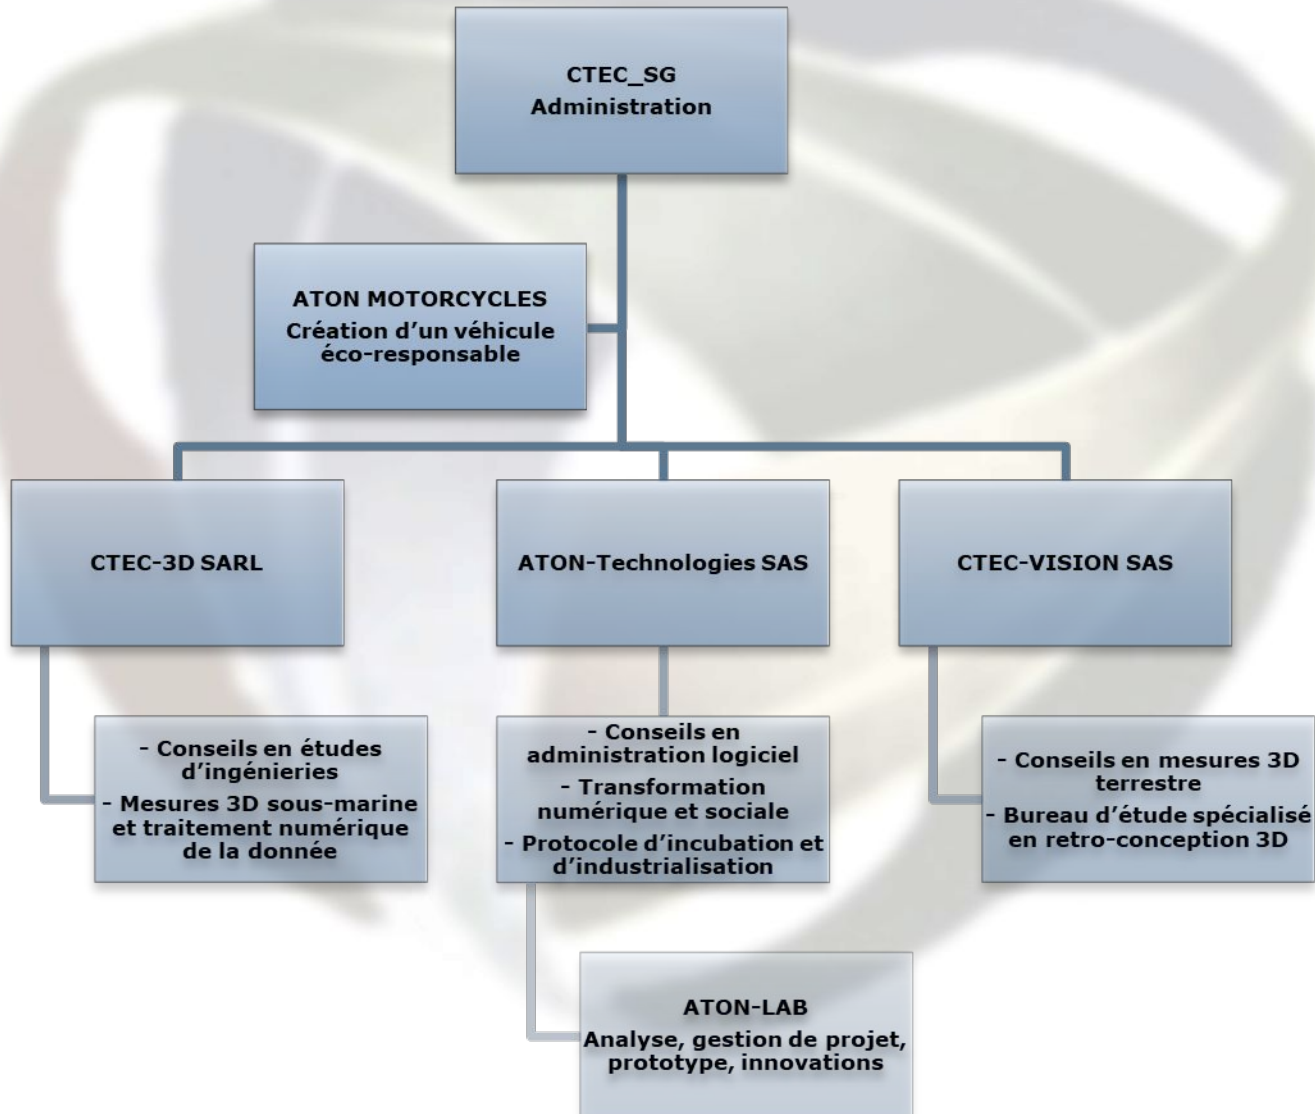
CTEC_SG
Administration

ATON MOTORCYCLES
Création d'un véhicule éco-responsable

CTEC-3D SARL

ATON-Technologies SAS

CTEC-VISION SAS

- Conseils en études d'ingénieries
- Mesures 3D sous-marine et traitement numérique de la donnée

- Conseils en administration logiciel
- Transformation numérique et sociale
- Protocole d'incubation et d'industrialisation

- Conseils en mesures 3D terrestre
- Bureau d'étude spécialisé en retro-conception 3D

ATON-LAB
Analyse, gestion de projet, prototype, innovations